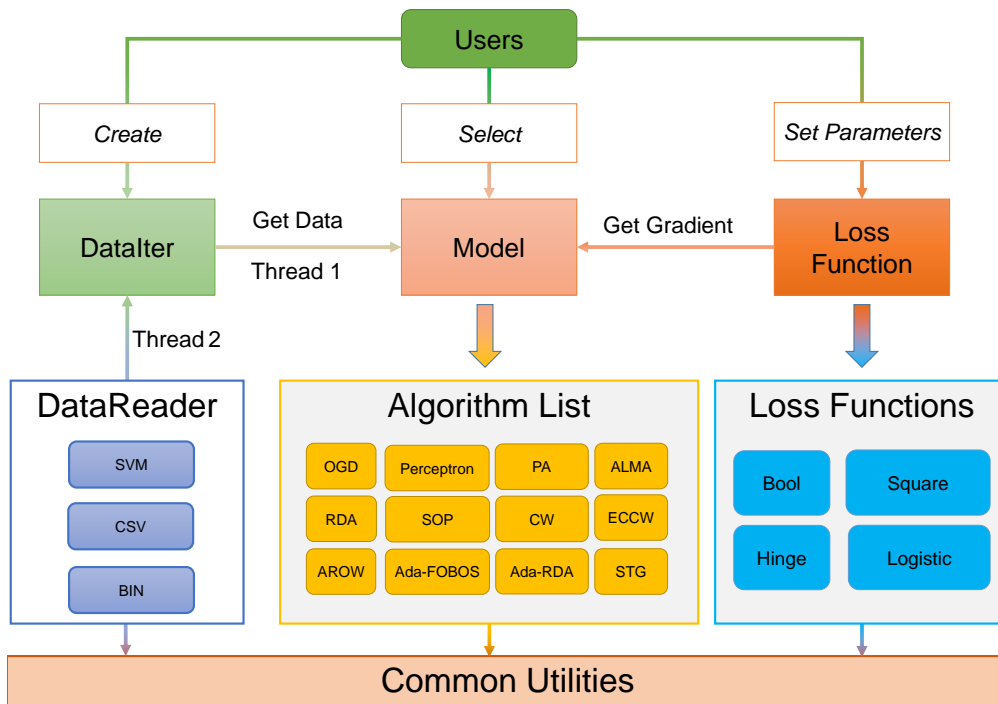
Users

Create

Select

Set Parameters

DataIter

Get Data

Thread 1

Model

Get Gradient

Loss Function

Thread 2

DataReader

SVM

CSV

BIN

Algorithm List

OGD

Perceptron

PA

ALMA

RDA

SOP

CW

ECCW

AROW

Ada-FOBOS

Ada-RDA

STG

Loss Functions

Bool

Square

Hinge

Logistic

Common Utilities